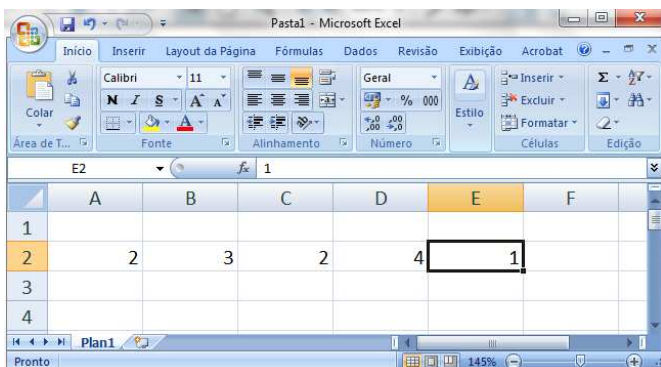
Pasta1 - Microsoft Excel

Início Inserir Layout da Página Fórmulas Dados Revisão Exibição Acrobat

Colar
Área de T...

Calibri 11
N I S A A
Fonte

Alinhamento

Geral
% 000
,0 ,00
,00 ,0
Número

Estilo

Inserir
Excluir
Formatar
Células

Σ
Edição

E2 $f_x$ 1

| | A | B | C | D | E | F |
|---|---|---|---|---|---|---|
| 1 | | | | | | |
| 2 | 2 | 3 | 2 | 4 | 1 | |
| 3 | | | | | | |
| 4 | | | | | | |

Plan1

Pronto 145%